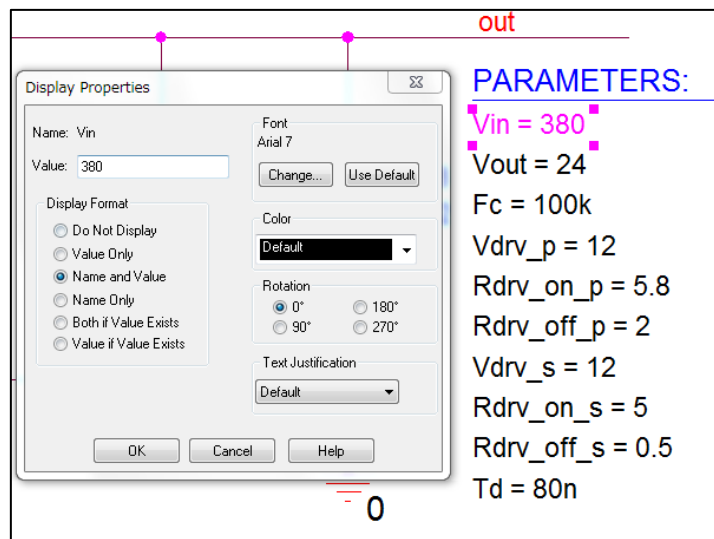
out

Display Properties

Name: Vin

Value: 380

Display Format

Do Not Display

Value Only

Name and Value

Name Only

Both if Value Exists

Value if Value Exists

Font

Arial 7

Change...

Use Default

Color

Default

Rotation

0°

180°

90°

270°

Text Justification

Default

OK

Cancel

Help

PARAMETERS:

Vin = 380

Vout = 24

Fc = 100k

Vdrv_p = 12

Rdrv_on_p = 5.8

Rdrv_off_p = 2

Vdrv_s = 12

Rdrv_on_s = 5

Rdrv_off_s = 0.5

Td = 80n

0